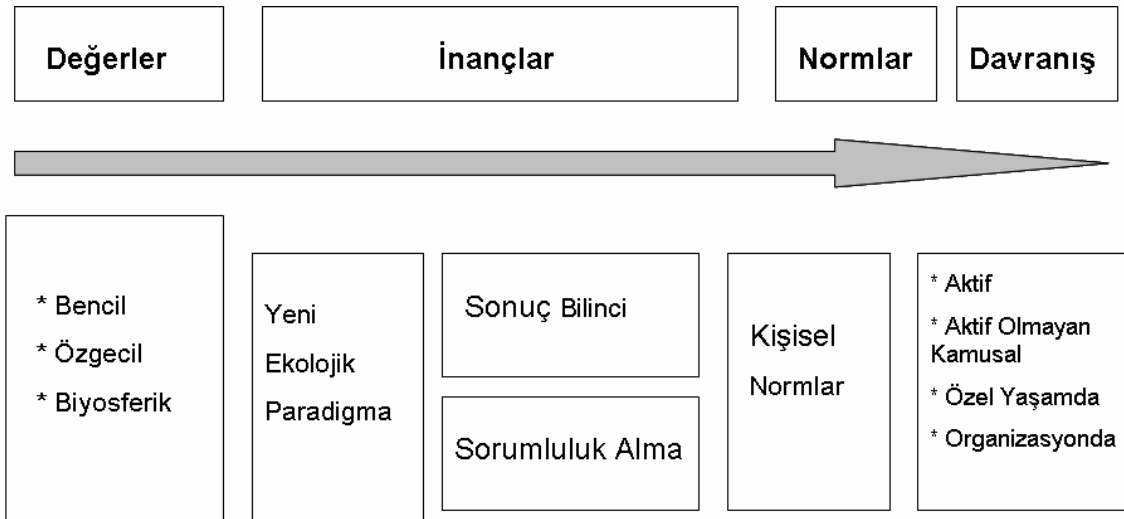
Değerler

İnançlar

Normlar

Davranış

* Bencil
* Özgecil
* Biyosferik

Yeni Ekolojik Paradigma

Sonuç Bilinci

Sorumluluk Alma

Kişisel Normlar

* Aktif
* Aktif Olmayan Kamusal
* Özel Yaşamda
* Organizasyonda